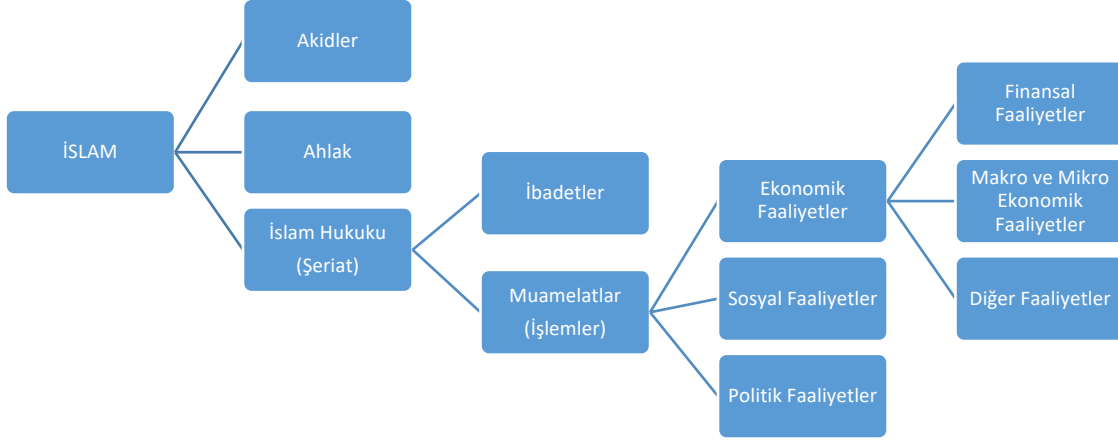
İSLAM

Akidler

Ahlak

İslam Hukuku (Şeriat)

İbadetler

Muamelatlar (İşlemler)

Ekonomik Faaliyetler

Sosyal Faaliyetler

Politik Faaliyetler

Finansal Faaliyetler

Makro ve Mikro Ekonomik Faaliyetler

Diğer Faaliyetler